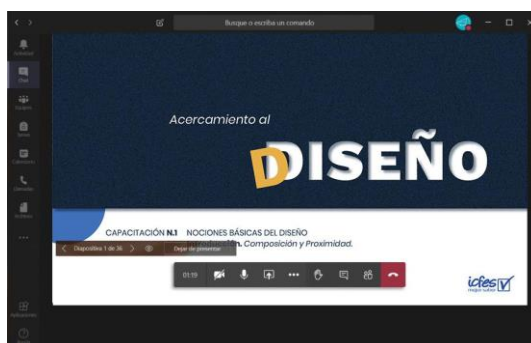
Busque o escriba un comando

Actividad
Chat
Equipos
Tareas
Calendario
Llamadas
Archivos
...
Aplicaciones
Ayuda

Acercamiento al

DISEÑO

CAPACITACIÓN N.1 NOCIONES BÁSICAS DEL DISEÑO
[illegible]n. Composición y Proximidad.

Diapositiva 1 de 36

Dejar de presentar

01:19

icfes